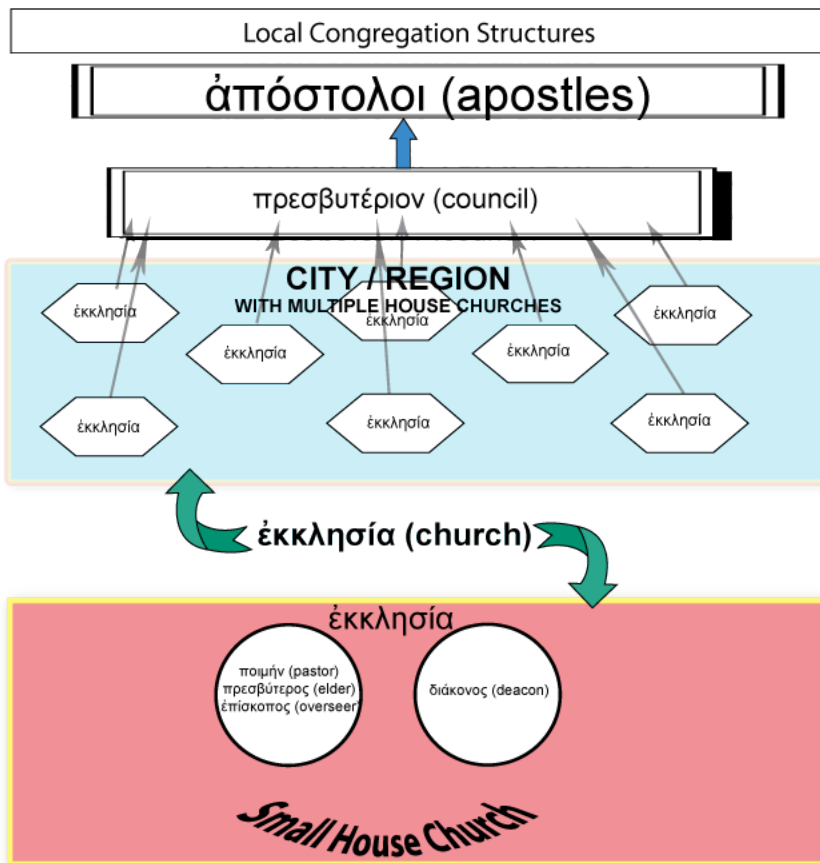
Local Congregation Structures

ἀπόστολοι (apostles)

πρεσβυτέριον (council)

CITY / REGION
WITH MULTIPLE HOUSE CHURCHES

ἐκκλησία

ἐκκλησία

ἐκκλησία

ἐκκλησία

ἐκκλησία

ἐκκλησία

ἐκκλησία

ἐκκλησία

ἐκκλησία (church)

ἐκκλησία

ποιμήν (pastor)
πρεσβύτερος (elder)
ἐπίσκοπος (overseer)

διάκονος (deacon)

Small House Church